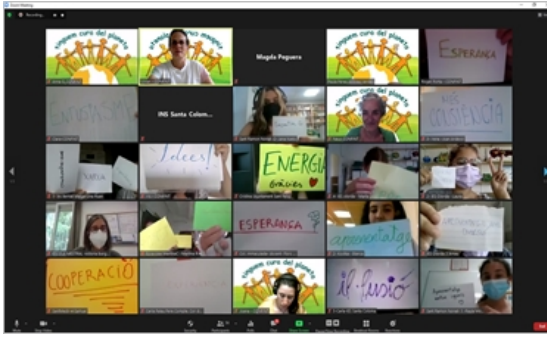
Zoom Meeting

Recording

Magda Peguera

INS Santa Coloma

Esperança

Esperança

Idees!

ENERGIA
gràcies

COOPERACIÓ

il·lusió

apoderament

Esperança

tinguem cura del planeta

tinguem cura del planeta

tinguem cura del planeta

tinguem cura del planeta

tinguem cura del planeta

Mute

Start Video

Security

Participants

Chat

Share Screen

Record

Reactions

End